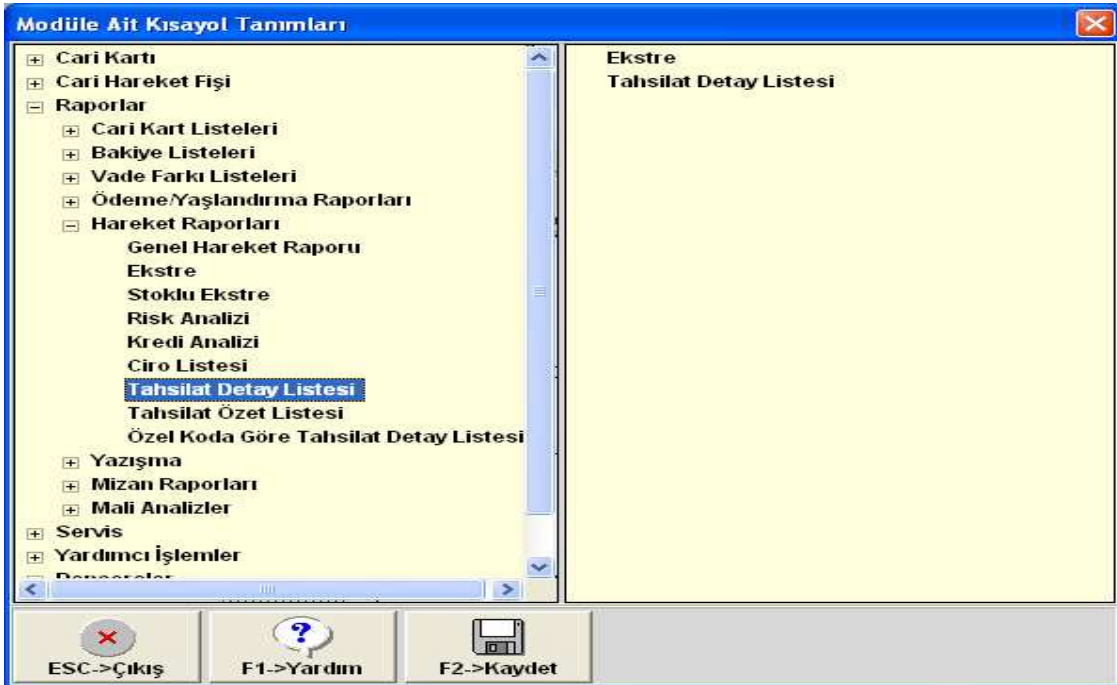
Modüle Ait Kısayol Tanımları

Cari Kartı
Cari Hareket Fişi
Raporlar
Cari Kart Listeleri
Bakiye Listeleri
Vade Farkı Listeleri
Ödeme/Yaşlandırma Raporları
Hareket Raporları
Genel Hareket Raporu
Ekstre
Stoklu Ekstre
Risk Analizi
Kredi Analizi
Ciro Listesi
Tahsilat Detay Listesi
Tahsilat Özet Listesi
Özel Koda Göre Tahsilat Detay Listesi
Yazışma
Mizan Raporları
Mali Analizler
Servis
Yardımcı İşlemler
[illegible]

Ekstre
Tahsilat Detay Listesi

ESC->Çıkış
F1->Yardım
F2->Kaydet